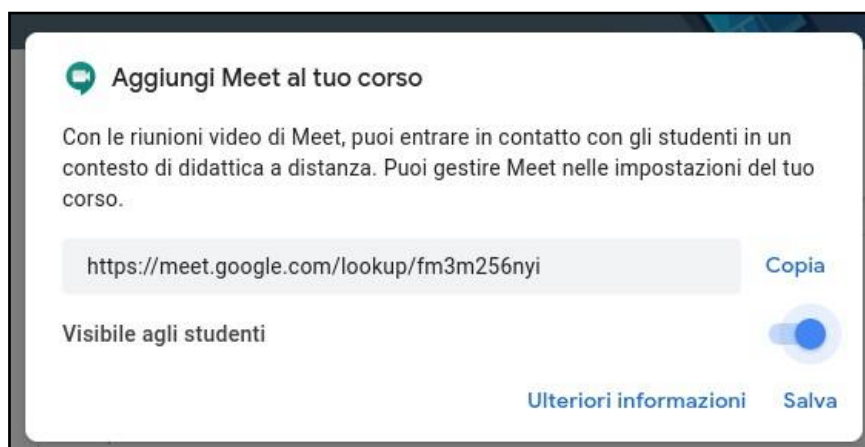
Aggiungi Meet al tuo corso

Con le riunioni video di Meet, puoi entrare in contatto con gli studenti in un contesto di didattica a distanza. Puoi gestire Meet nelle impostazioni del tuo corso.

https://meet.google.com/lookup/fm3m256nyi

Copia

Visibile agli studenti

Ulteriori informazioni

Salva